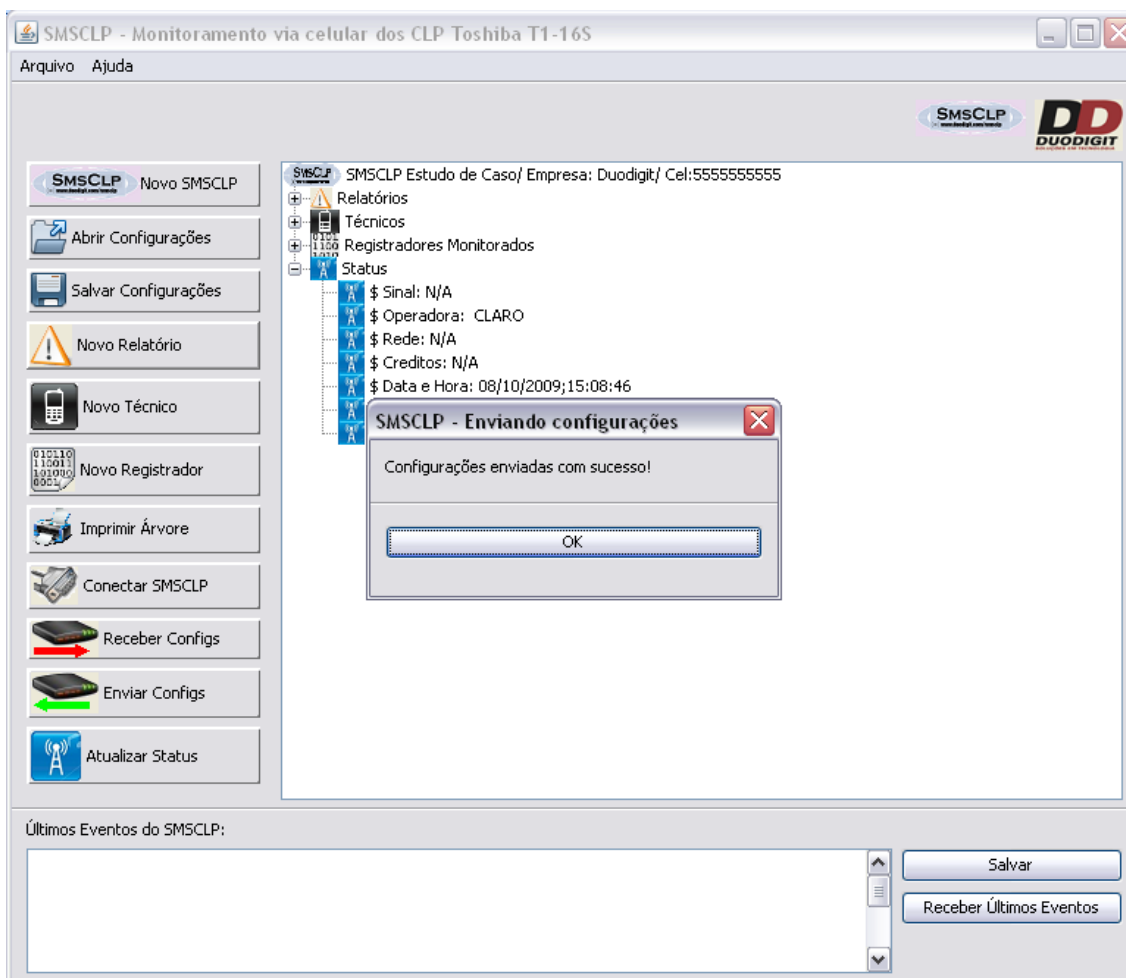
SMSCLP - Monitoramento via celular dos CLP Toshiba T1-16S

Arquivo Ajuda

SMSCLP

DD DUODIGIT

SMSCLP Novo SMSCLP

Abrir Configurações

Salvar Configurações

Novo Relatório

Novo Técnico

Novo Registrador

Imprimir Árvore

Conectar SMSCLP

Receber Configs

Enviar Configs

Atualizar Status

SMSCLP Estudo de Caso/ Empresa: Duodigit/ Cel:5555555555
Relatórios
Técnicos
Registradores Monitorados
Status
$ Sinal: N/A
$ Operadora: CLARO
$ Rede: N/A
$ Creditos: N/A
$ Data e Hora: 08/10/2009;15:08:46

SMSCLP - Enviando configurações

Configurações enviadas com sucesso!

OK

Últimos Eventos do SMSCLP:

Salvar

Receber Últimos Eventos